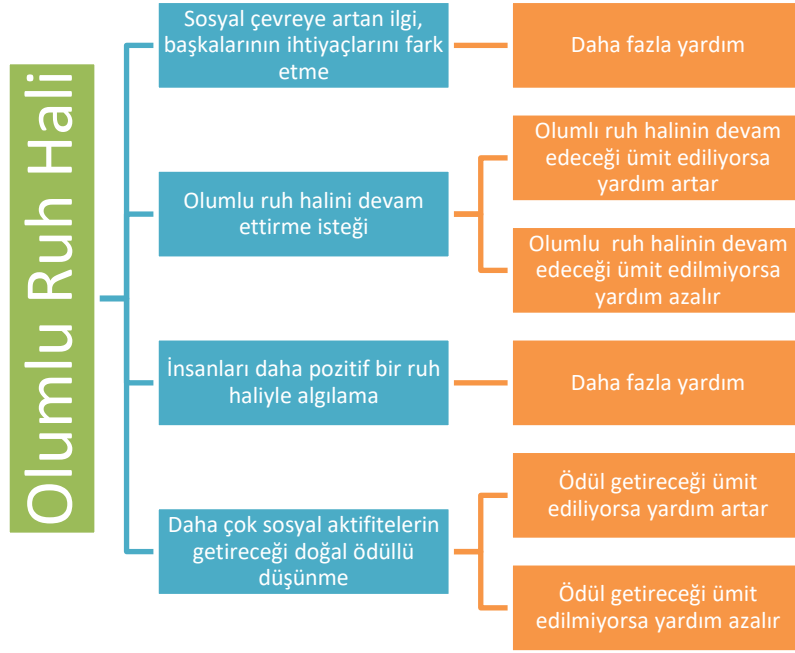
Olumlu Ruh Hali

Sosyal çevreye artan ilgi, başkalarının ihtiyaçlarını fark etme

Daha fazla yardım

Olumlu ruh halini devam ettirme isteği

Olumlu ruh halinin devam edeceği ümit ediliyorsa yardım artar

Olumlu ruh halinin devam edeceği ümit edilmiyorsa yardım azalır

İnsanları daha pozitif bir ruh haliyle algılama

Daha fazla yardım

Daha çok sosyal aktifitelerin getireceği doğal ödüllü düşünme

Ödül getireceği ümit ediliyorsa yardım artar

Ödül getireceği ümit edilmiyorsa yardım azalır